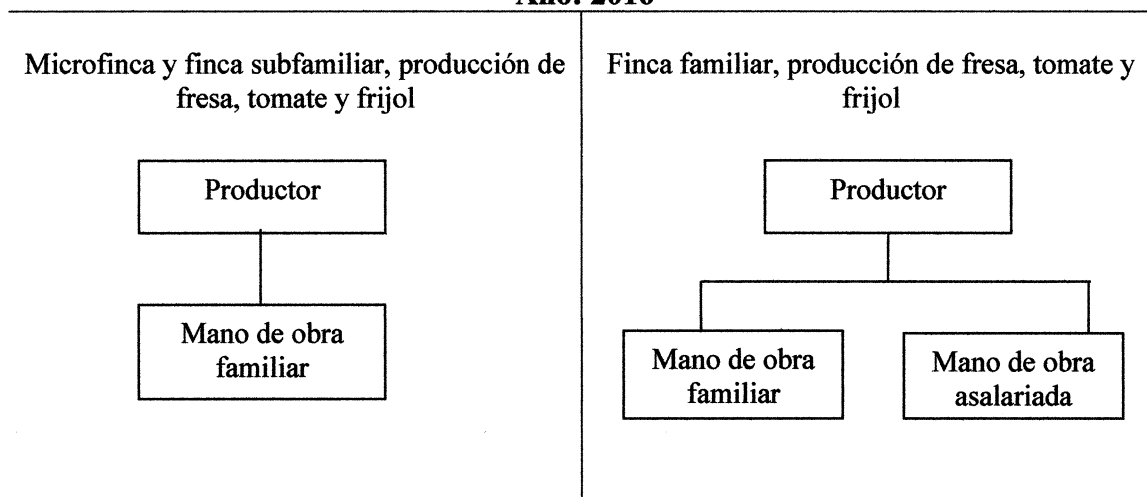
Año: 2010

Microfinca y finca subfamiliar, producción de fresa, tomate y frijol

Productor

Mano de obra familiar

Finca familiar, producción de fresa, tomate y frijol

Productor

Mano de obra familiar

Mano de obra asalariada